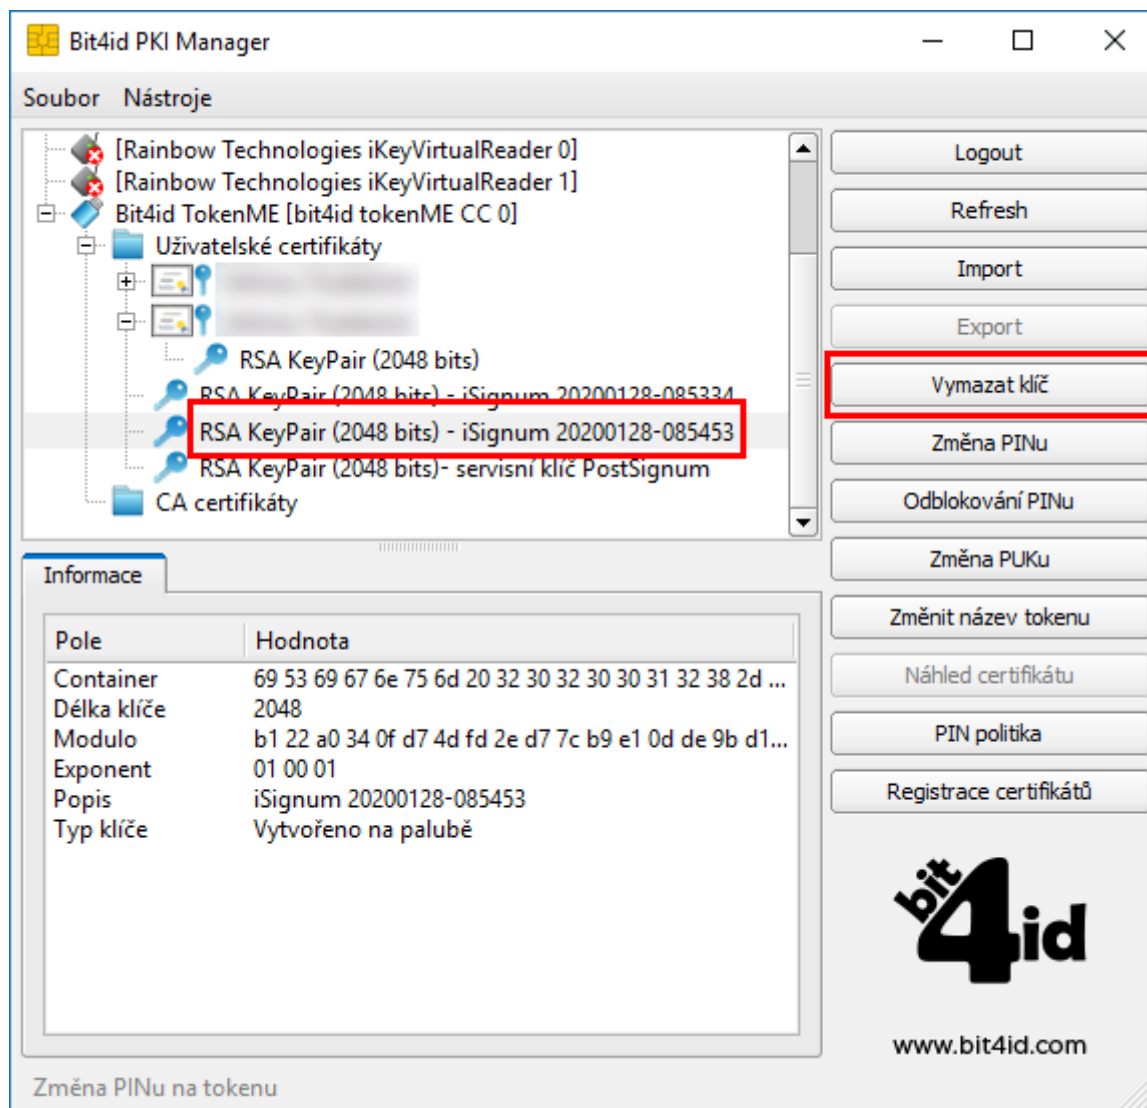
Bit4id PKI Manager

Soubor Nástroje

[Rainbow Technologies iKeyVirtualReader 0]
[Rainbow Technologies iKeyVirtualReader 1]
Bit4id TokenME [bit4id tokenME CC 0]
Uživatelské certifikáty
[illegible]
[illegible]
RSA KeyPair (2048 bits)
RSA KeyPair (2048 bits) - iSignum 20200128-085334
RSA KeyPair (2048 bits) - iSignum 20200128-085453
RSA KeyPair (2048 bits)- servisní klíč PostSignum
CA certifikáty

Logout
Refresh
Import
Export
Vymazat klíč
Změna PINu
Odblokování PINu
Změna PUKu
Změnit název tokenu
Náhled certifikátu
PIN politika
Registrace certifikátů

Informace

| Pole | Hodnota |
|---|---|
| Container | 69 53 69 67 6e 75 6d 20 32 30 32 30 30 31 32 38 2d ... |
| Délka klíče | 2048 |
| Modulo | b1 22 a0 34 0f d7 4d fd 2e d7 7c b9 e1 0d de 9b d1... |
| Exponent | 01 00 01 |
| Popis | iSignum 20200128-085453 |
| Typ klíče | Vytvořeno na palubě |

bit4id
www.bit4id.com

Změna PINu na tokenu